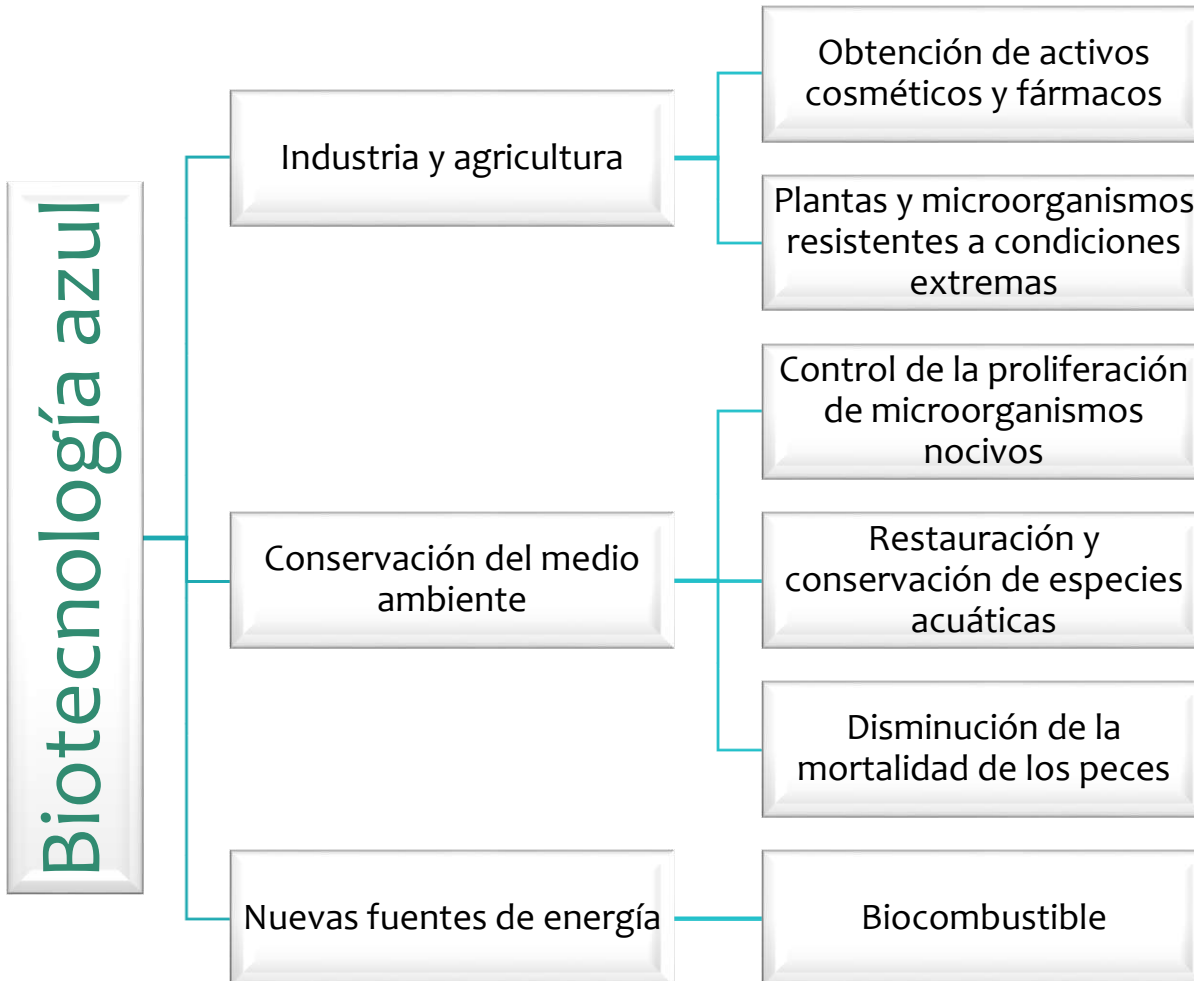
Biotecnología azul

Industria y agricultura

Obtención de activos cosméticos y fármacos

Plantas y microorganismos resistentes a condiciones extremas

Conservación del medio ambiente

Control de la proliferación de microorganismos nocivos

Restauración y conservación de especies acuáticas

Disminución de la mortalidad de los peces

Nuevas fuentes de energía

Biocombustible